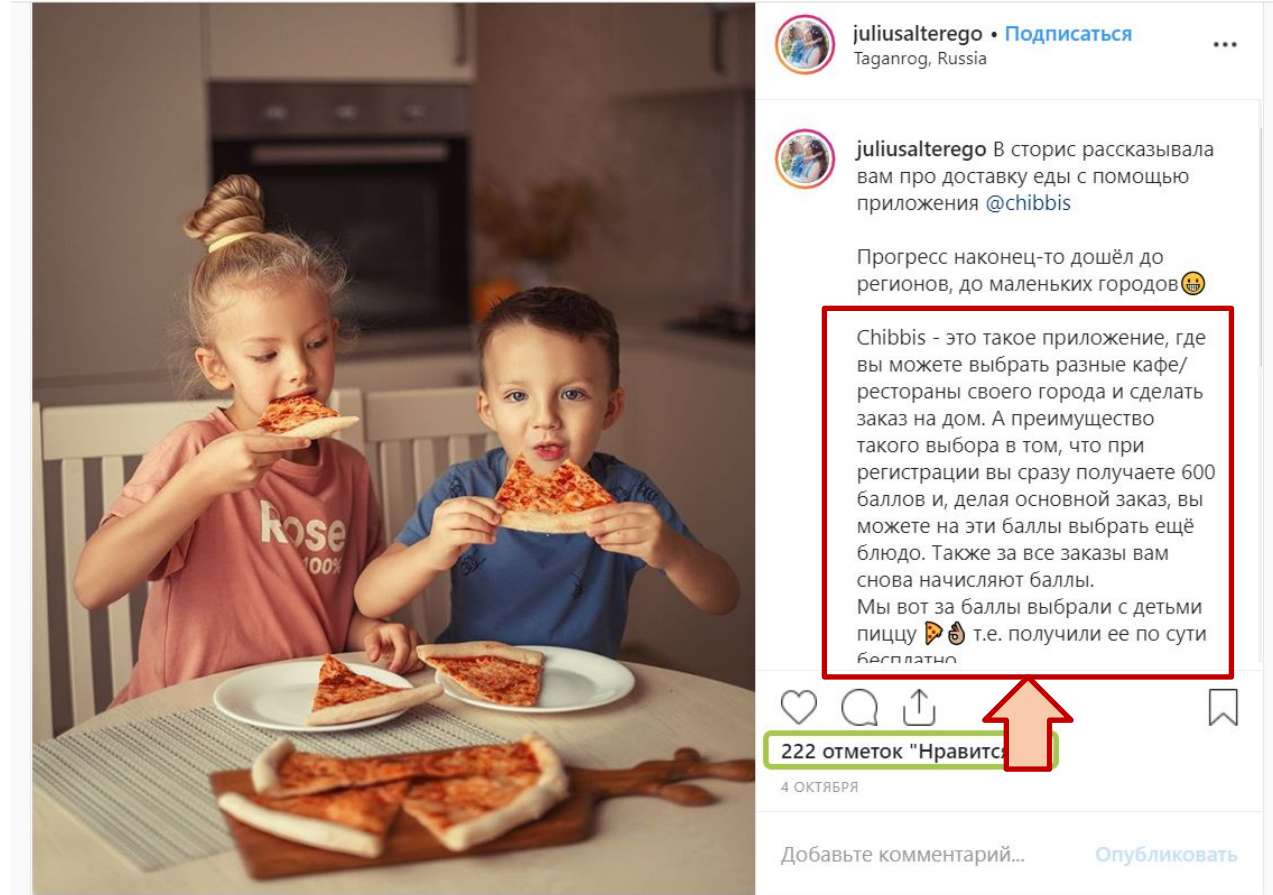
Rose
100%

juliusalterego • Подписаться
Taganrog, Russia

juliusalterego В сторис рассказывала вам про доставку еды с помощью приложения @chibbis

Прогресс наконец-то дошёл до регионов, до маленьких городов😀

Chibbis - это такое приложение, где вы можете выбрать разные кафе/рестораны своего города и сделать заказ на дом. А преимущество такого выбора в том, что при регистрации вы сразу получаете 600 баллов и, делая основной заказ, вы можете на эти баллы выбрать ещё блюдо. Также за все заказы вам снова начисляют баллы.
Мы вот за баллы выбрали с детьми пиццу 🍕👌 т.е. получили ее по сути бесплатно

222 отметок "Нравится

4 ОКТЯБРЯ

Добавьте комментарий...
Опубликовать